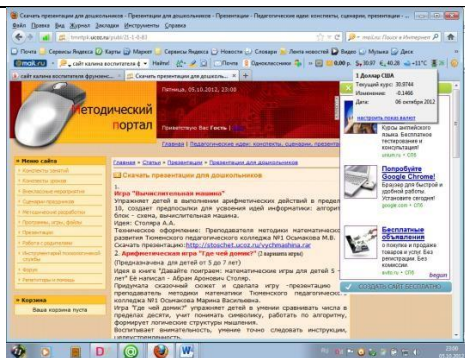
Скачать презентации для дошкольников - Презентации для дошкольников - Презентации - Педагогические идеи: конспекты, сценарии, презентации -

Файл Правка Вид Журнал Закладки Инструменты Справка

metod.ucoz.ru/publ/21-1-0-83

Почта Сервисы Яндекса Карты Маркет Сервисы Яндекса Новости Словари Лента новостей Видео Музыка Диск

mail.ru

сайт калина воспитателя

Найти!

Почта

Одноклассники

$

30.50

40.26

+11°C

1 Доллар США

Текущий курс: 30.9744

Изменение: -0.1466

Дата: 06 октября 2012

настроить показ валют

сайт калина воспитателя фрунзенс...

Скачать презентации для дошкольн...

Методический портал

Пятница, 05.10.2012, 21:25

Приветствую Вас Гость

Главная | Педагогические идеи: конспекты, сценарии, презента

Меню сайта

Конспекты занятий

Сценарии праздников

Внеклассные мероприятия

Сценарии праздников

Методическая разработка

Программы, игры, файлы

Презентации

Работа с родителями

Работа с учащимися

Корзина

Ваша корзина пуста

Главная » Статьи » Презентации » Презентации для дошкольников

Скачать презентации для дошкольников

1.

Игра "Вычислительная машина"

Упражняет детей в выполнении арифметических действий в пределе 10, создает предпосылки для усвоения идей информатики: алгоритм, блок - схема, вычислительная машина.

Идея: Столяр А.А.

Техническое оформление: Преподаватель методики математического развития Тюменского педагогического колледжа №1 Осьмакова М.В.

Скачать презентацию:http://stoschet.ucoz.ru/vychmashina.rar

2. Арифметическая игра "Где чей домик?" (3 варианта игры)

(Предназначена для детей от 5 до 7 лет)

Идея и книга "Давайте поиграем: математические игры для детей 5 - 6 лет" Из-во Просвещение, 1991 г. Автор Столяр.

Придумала сказочный сюжет и сделала игру - презентацию преподаватель методики математики Тюменского педагогического колледжа №1 Осьмакова Марина Васильевна.

Игра "Где чей домик?" упражняет детей в умении сравнивать числа в пределах десяти, уметь понимать символику, работать по алгоритму, формирует логические структуры мышления.

Воспитывает внимательность, умение точно следовать инструкции,

Курсы английского языка. Бесплатное тестирование и консультация!

Попробуйте Google Chrome!

Браузер для быстрой и удобной работы в Интернете. Установите сегодня!

google.com

Бесплатные объявления

о покупке и продаже товаров и услуг. Все регионы. Без комиссии.

avito.ru

СОЗДАТЬ САЙТ БЕСПЛАТНО

23:09